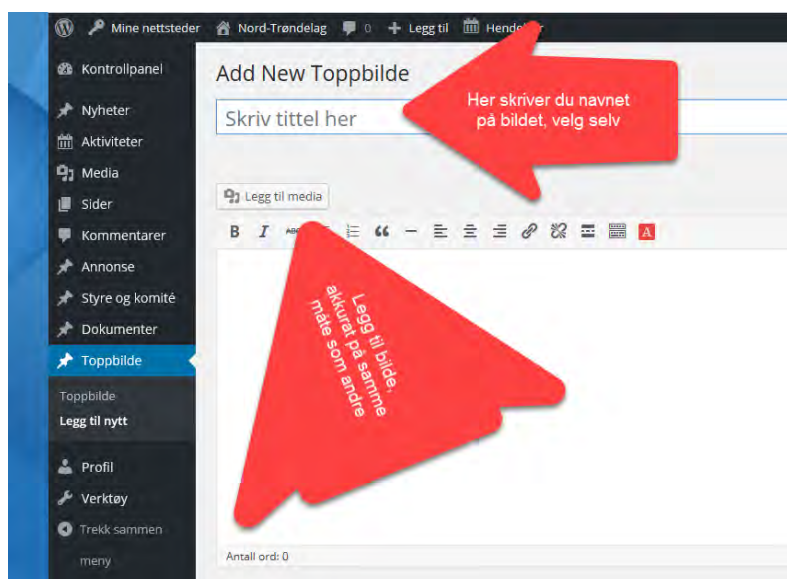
Mine nettsteder Nord-Trøndelag 0 Legg til Hende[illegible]

Kontrollpanel
Nyheter
Aktiviteter
Media
Sider
Kommentarer
Annonse
Styre og komité
Dokumenter
Toppbilde
Toppbilde
Legg til nytt
Profil
Verktøy
Trekk sammen meny

Add New Toppbilde

Skriv tittel her

Her skriver du navnet på bildet, velg selv

Legg til media

B I

Legg til bilde, akkurat på samme måte som andre

Antall ord: 0